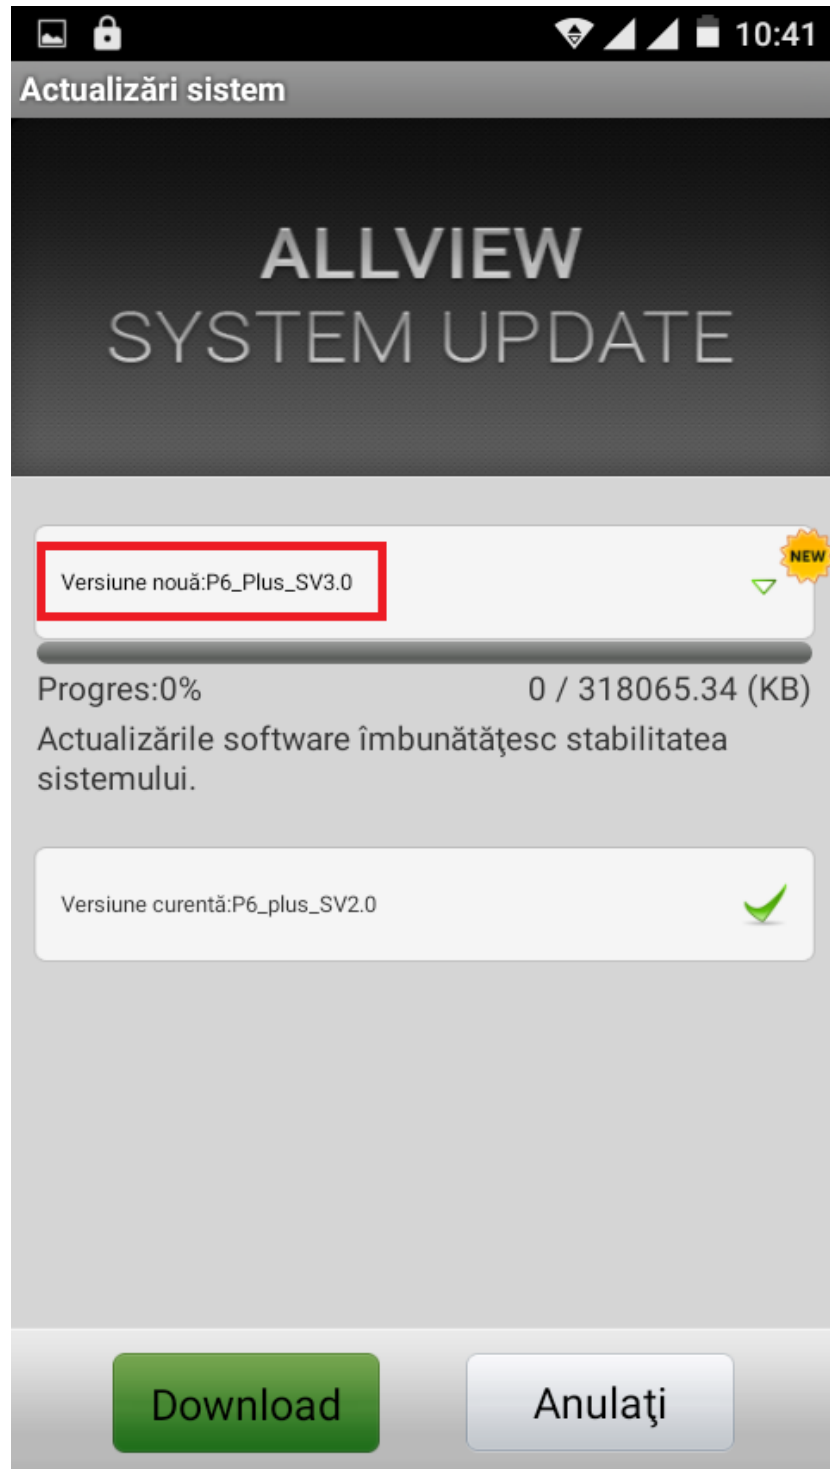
10:41

Actualizări sistem

ALLVIEW
SYSTEM UPDATE

Versiune nouă:P6_Plus_SV3.0

NEW

Progres:0%

0 / 318065.34 (KB)

Actualizările software îmbunătăţesc stabilitatea sistemului.

Versiune curentă:P6_plus_SV2.0

Download

Anulaţi